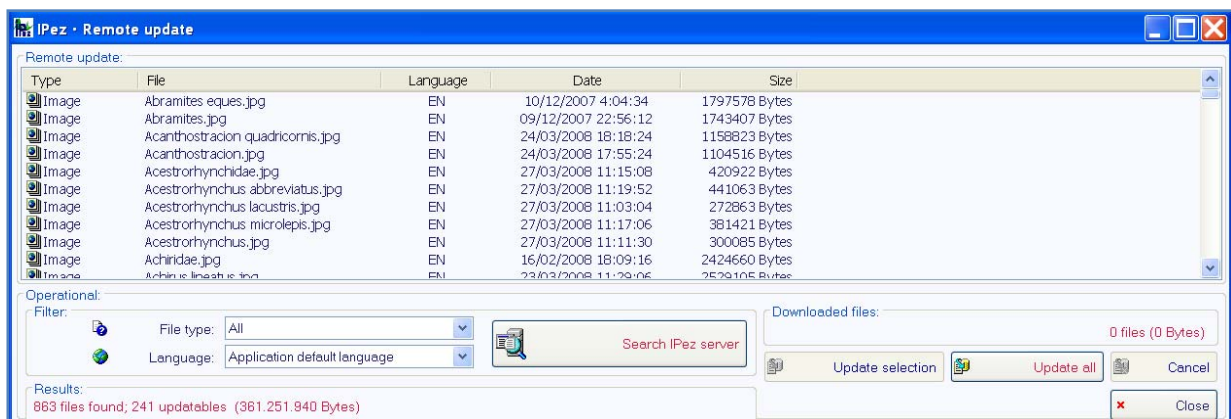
IPez · Remote update

Remote update:

| Type | File | Language | Date | Size |
|---|---|---|---|---|
| Image | Abramites eques.jpg | EN | 10/12/2007 4:04:34 | 1797578 Bytes |
| Image | Abramites.jpg | EN | 09/12/2007 22:56:12 | 1743407 Bytes |
| Image | Acanthostracion quadricornis.jpg | EN | 24/03/2008 18:18:24 | 1158823 Bytes |
| Image | Acanthostracion.jpg | EN | 24/03/2008 17:55:24 | 1104516 Bytes |
| Image | Acestrorhynchidae.jpg | EN | 27/03/2008 11:15:08 | 420922 Bytes |
| Image | Acestrorhynchus abbreviatus.jpg | EN | 27/03/2008 11:19:52 | 441063 Bytes |
| Image | Acestrorhynchus lacustris.jpg | EN | 27/03/2008 11:03:04 | 272863 Bytes |
| Image | Acestrorhynchus microlepis.jpg | EN | 27/03/2008 11:17:06 | 381421 Bytes |
| Image | Acestrorhynchus.jpg | EN | 27/03/2008 11:11:30 | 300085 Bytes |
| Image | Achiridae.jpg | EN | 16/02/2008 18:09:16 | 2424660 Bytes |
| Image | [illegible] | EN | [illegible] | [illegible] |

Operational:
Filter:
File type: All
Language: Application default language
Search IPez server

Downloaded files:
0 files (0 Bytes)
Update selection
Update all
Cancel

Results:
863 files found; 241 updatables (361.251.940 Bytes)
Close